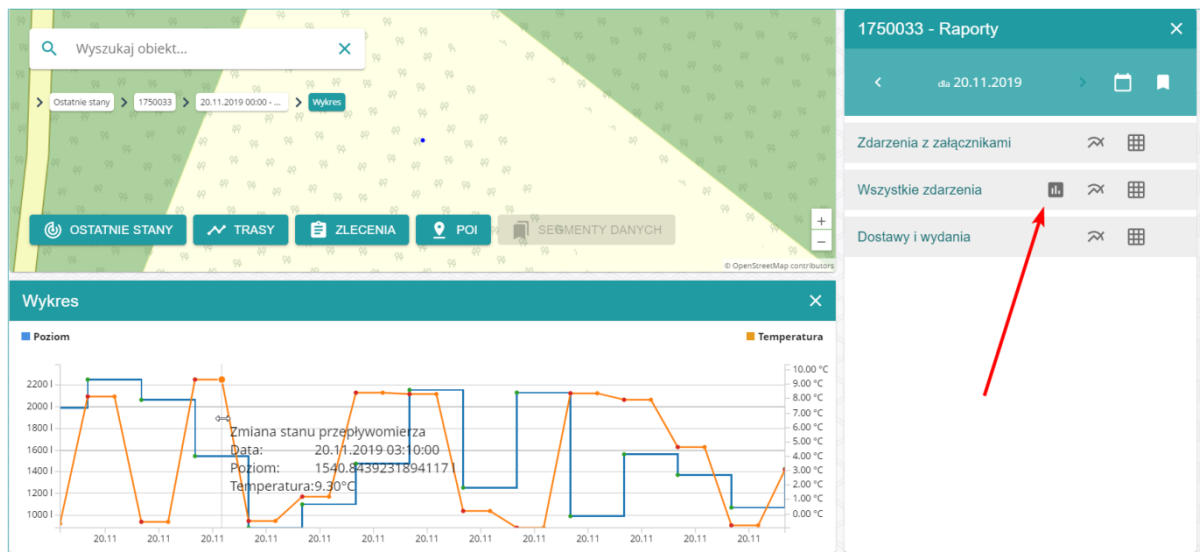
Wyszukaj obiekt...

Ostatnie stany > 1750033 > 20.11.2019 00:00 - ... > Wykres

OSTATNIE STANY
TRASY
ZLECENIA
POI
SEGMENTY DANYCH

+
−

© OpenStreetMap contributors

Wykres

Poziom
Temperatura

2200 l
2000 l
1800 l
1600 l
1400 l
1200 l
1000 l

10.00 °C
9.00 °C
8.00 °C
7.00 °C
6.00 °C
5.00 °C
4.00 °C
3.00 °C
2.00 °C
1.00 °C
0.00 °C

Zmiana stanu przepływomierza
Data: 20.11.2019 03:10:00
Poziom: 1540.84392318941171
Temperatura:9.30°C

20.11 20.11 20.11 20.11 20.11 20.11 20.11 20.11 20.11 20.11 20.11 20.11 20.11

1750033 - Raporty

dla 20.11.2019

Zdarzenia z załącznikami
Wszystkie zdarzenia
Dostawy i wydania